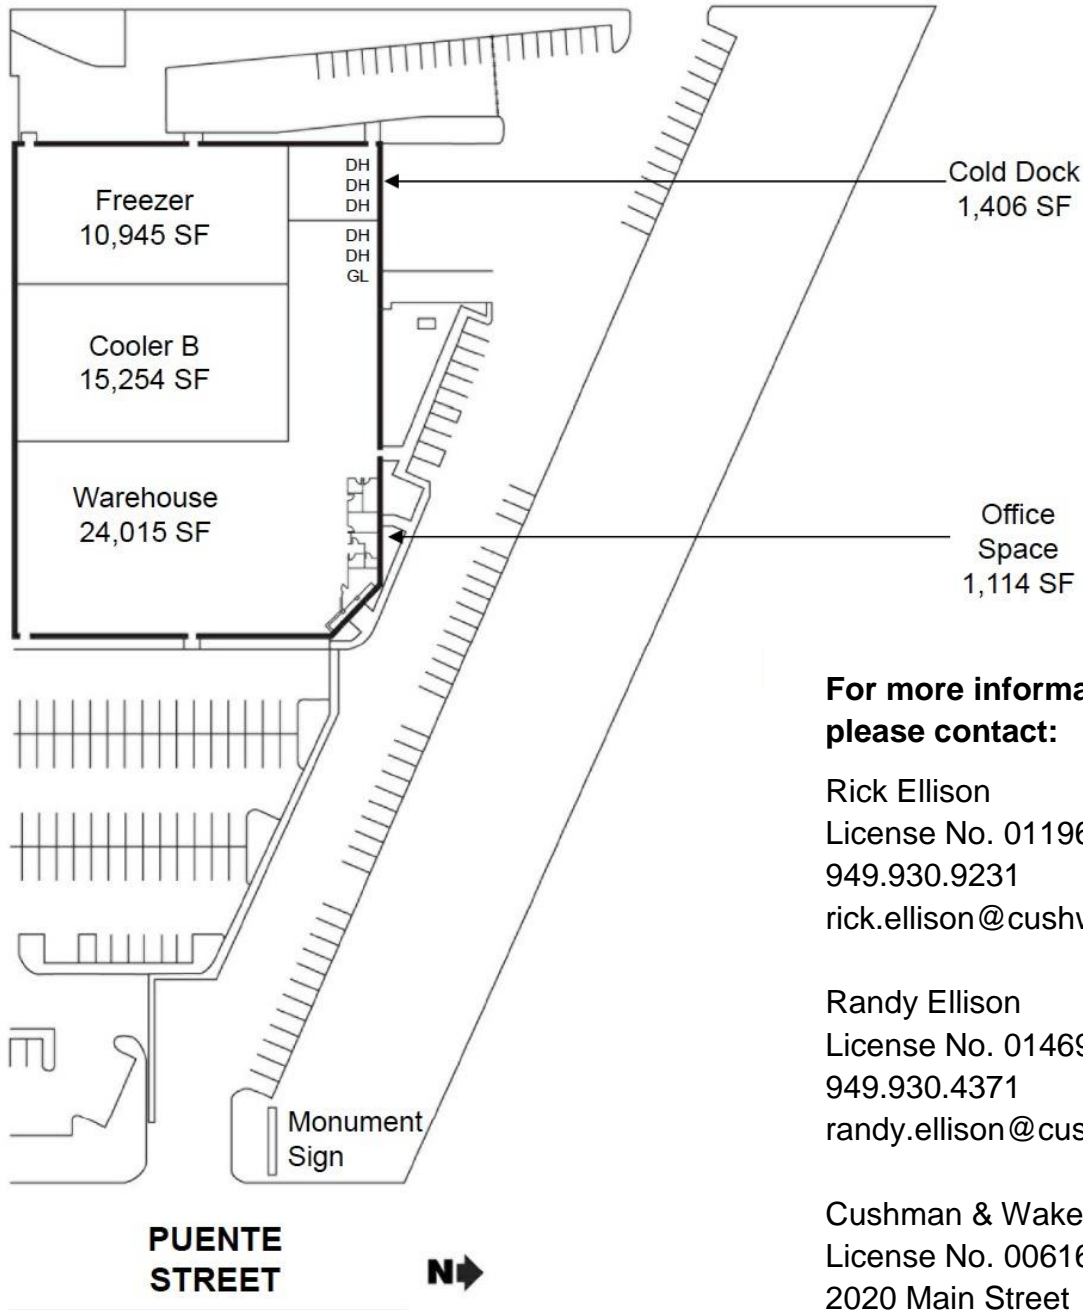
DH
DH
DH
DH
DH
GL

Cold Dock
1,406 SF

Freezer
10,945 SF

Cooler B
15,254 SF

Warehouse
24,015 SF

Office
Space
1,114 SF

For more informa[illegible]
please contact:

Rick Ellison
License No. 01196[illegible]
949.930.9231
rick.ellison@cushw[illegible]

Randy Ellison
License No. 01469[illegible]
949.930.4371
randy.ellison@cus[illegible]

Cushman & Wake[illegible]
License No. 00616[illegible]
2020 Main Street

Monument
Sign

PUENTE
STREET

N